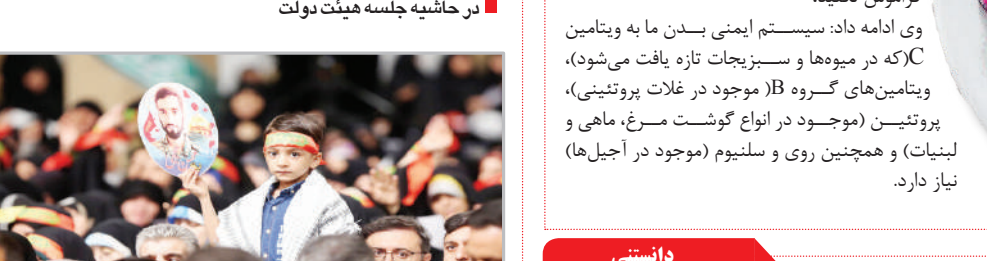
در حاشیه جلسه هیئت دولت

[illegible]

وی ادامه داد: سیستم ایمنی بدن ما به ویتامین C(که در میوه‌ها و سبزیجات تازه یافت می‌شود)، ویتامین‌های گروه B( موجود در غلات پروتئینی)، پروتئین (موجود در انواع گوشت مرغ، ماهی و لبنیات) و همچنین روی و سلنیوم (موجود در آجیل‌ها) نیاز دارد.

دانستنی